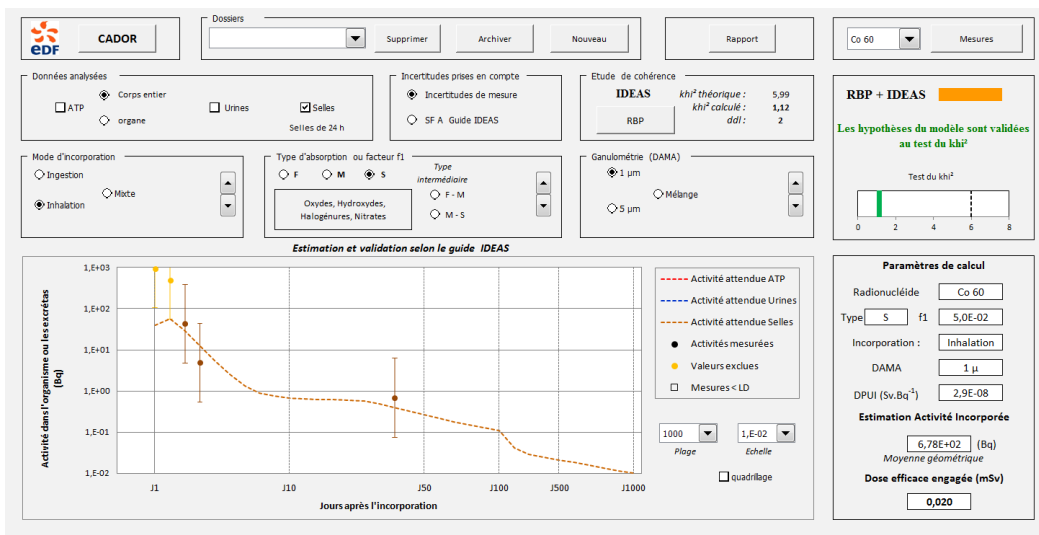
EDF CADOR

Dossiers

Supprimer Archiver Nouveau

Rapport

Co 60 Mesures

Données analysées

Corps entier

ATP Urines Selles

organe

Selles de 24 h

Incertitudes prises en compte

Incertitudes de mesure

SF A Guide IDEAS

Etude de cohérence

IDEAS

RBP

khi² théorique : 5,99

khi² calculé : 1,12

ddl : 2

RBP + IDEAS

Les hypothèses du modèle sont validées au test du khi²

Test du khi²

0 2 4 6 8

Mode d'incorporation

Ingestion

Mixte

Inhalation

Type d'absorption ou facteur f1

F M S

Type intermédiaire

F - M

M - S

Oxydes, Hydroxydes, Halogénures, Nitrates

Ganulométrie (DAMA)

1 µm

Mélange

5 µm

Estimation et validation selon le guide IDEAS

Activité dans l'organisme ou les excrétas (Bq)

1,E+03
1,E+02
1,E+01
1,E+00
1,E-01
1,E-02

J1 J10 J50 J100 J500 J1000

Jours après l'incorporation

Activité attendue ATP

Activité attendue Urines

Activité attendue Selles

Activités mesurées

Valeurs exclues

Mesures < LD

1000 Plage

1,E-02 Echelle

quadrillage

Paramètres de calcul

Radionucléide Co 60

Type S f1 5,0E-02

Incorporation : Inhalation

DAMA 1 µ

DPUI (Sv.Bq$^{-1}$) 2,9E-08

Estimation Activité Incorporée

6,78E+02 (Bq)

Moyenne géométrique

Dose efficace engagée (mSv)

0,020